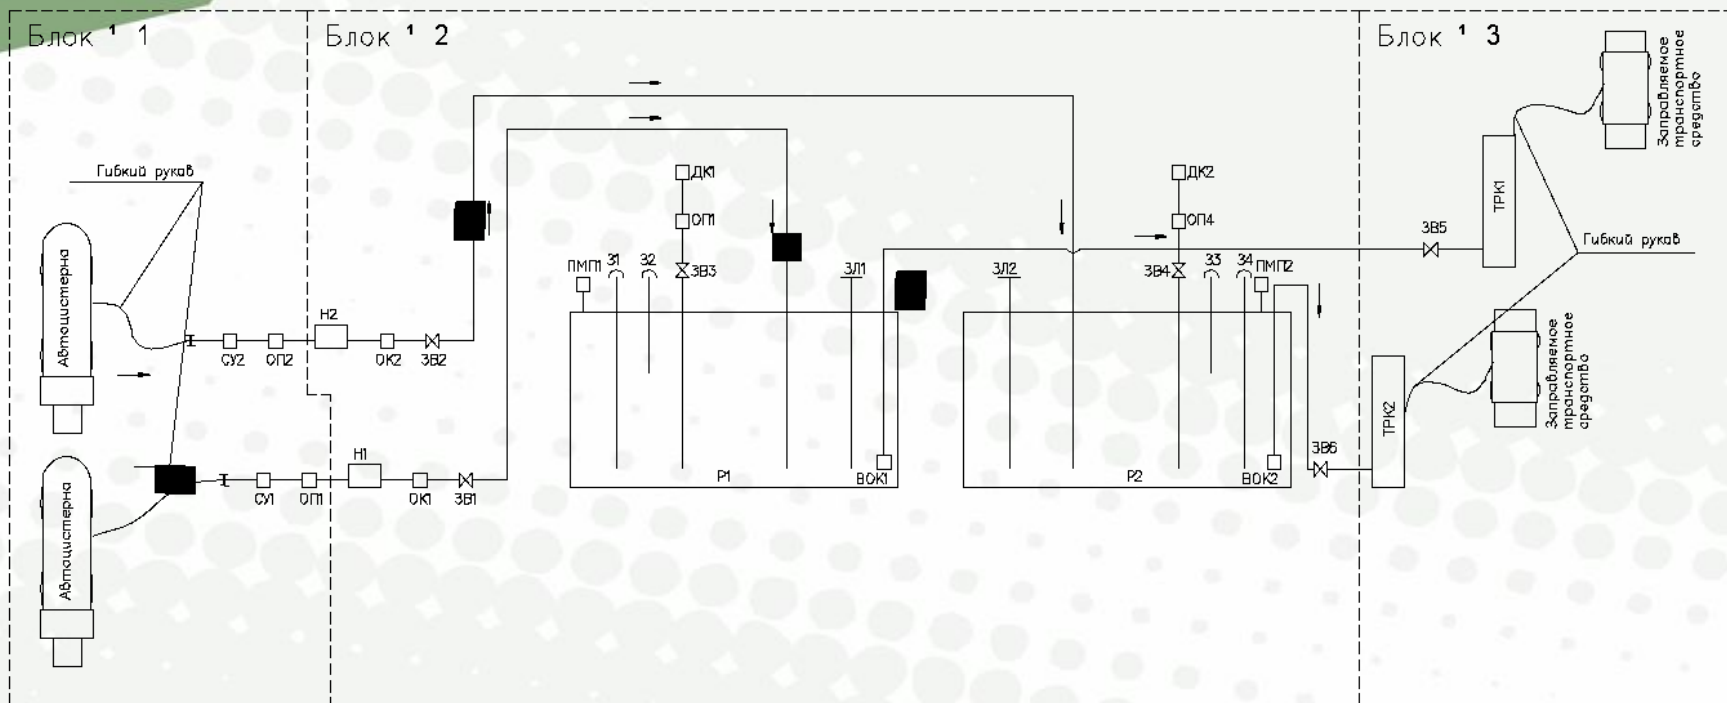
Блок ¹ 1

Блок ¹ 2

Блок ¹ 3

Заправляемое транспортное средство

Гибкий рукав

Автоцистерна

ДК1

ОП1

ТРК1

ДК2

ОП4

ЗВ5

Гибкий рукав

ПМП1

З1

З2

ЗВ3

ЗЛ1

ЗЛ2

ЗВ4

З3

З4

ПМП2

Заправляемое транспортное средство

Н2

СУ2

ОП2

ОК2

ЗВ2

ТРК2

Н1

ЗВ6

Автоцистерна

СУ1

ОП1

ОК1

ЗВ1

Р1

ВОК1

Р2

ВОК2